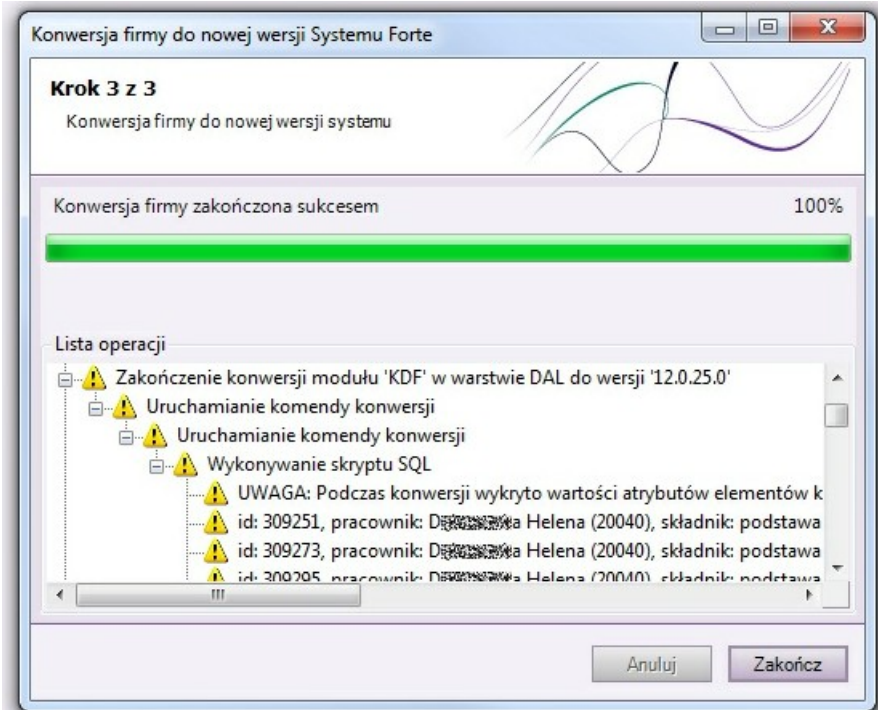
Konwersja firmy do nowej wersji Systemu Forte

Krok 3 z 3

Konwersja firmy do nowej wersji systemu

Konwersja firmy zakończona sukcesem

100%

Lista operacji

Zakończenie konwersji modułu 'KDF' w warstwie DAL do wersji '12.0.25.0'

Uruchamianie komendy konwersji

Uruchamianie komendy konwersji

Wykonywanie skryptu SQL

UWAGA: Podczas konwersji wykryto wartości atrybutów elementów k

id: 309251, pracownik: D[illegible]a Helena (20040), składnik: podstawa

id: 309273, pracownik: D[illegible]a Helena (20040), składnik: podstawa

id: 309295, pracownik: D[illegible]a Helena (20040), składnik: podstawa

Anuluj

Zakończ